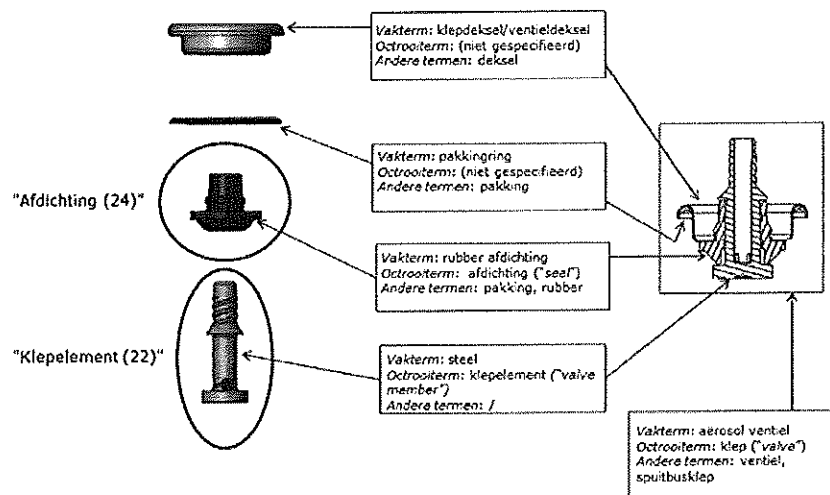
Vakterm: klepdeksel/ventieldeksel
Octrooiterm: (niet gespecifieerd)
Andere termen: deksel

Vakterm: pakkingring
Octrooiterm: (niet gespecifieerd)
Andere termen: pakking

"Afdichting (24)"

Vakterm: rubber afdichting
Octrooiterm: afdichting ("seal")
Andere termen: pakking, rubber

"Klepelement (22)"

Vakterm: steel
Octrooiterm: klepelement ("valve member")
Andere termen: /

Vakterm: aërosol ventiel
Octrooiterm: klep ("valve")
Andere termen: ventiel, spuitbusklep